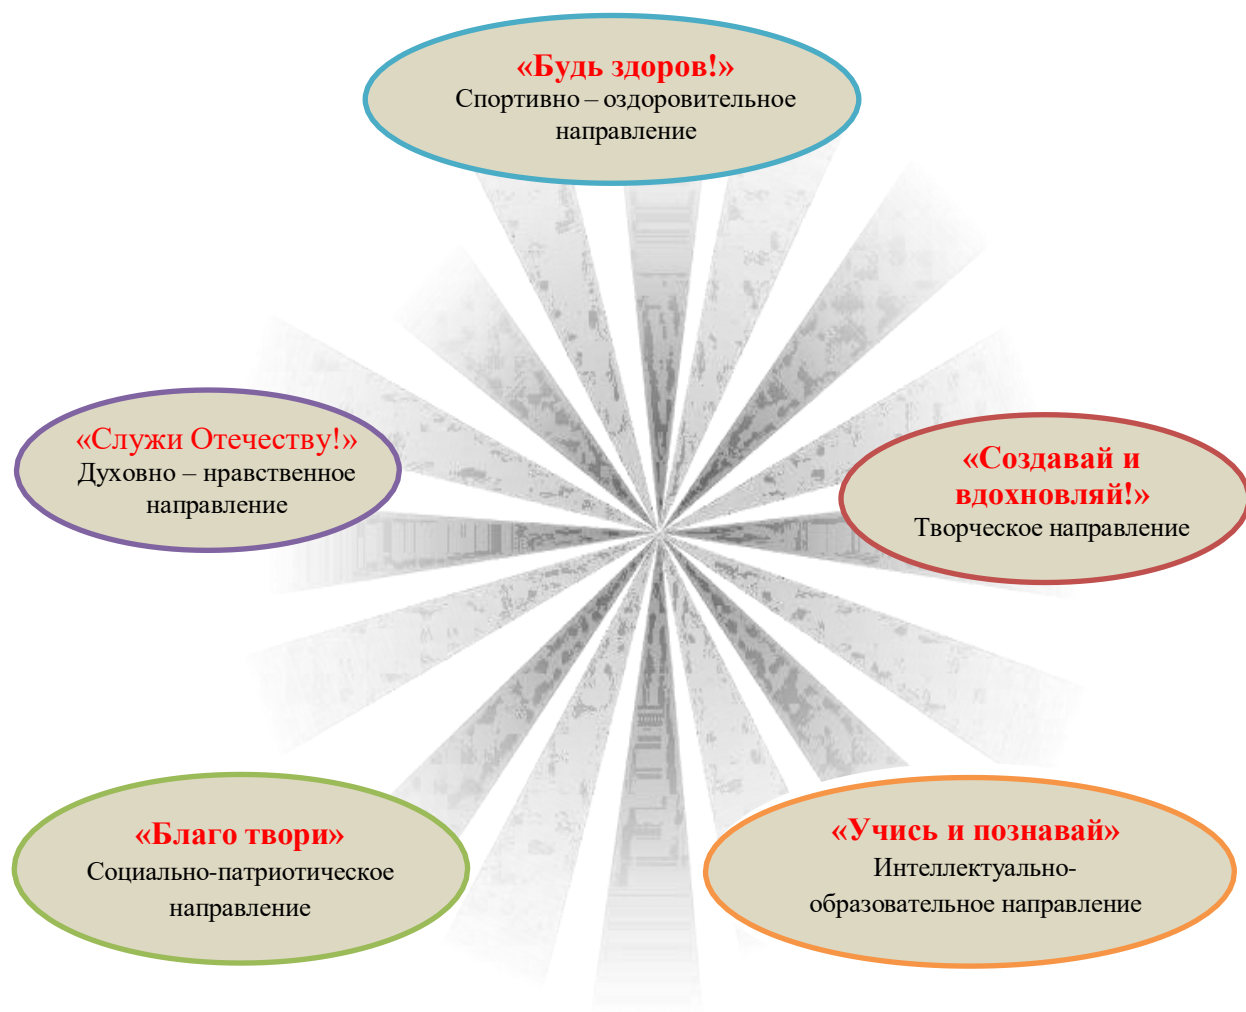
«Будь здоров!»
Спортивно – оздоровительное направление

«Служи Отечеству!»
Духовно – нравственное направление

«Создавай и вдохновляй!»
Творческое направление

«Благо твори»
Социально-патриотическое направление

«Учись и познавай»
Интеллектуально-образовательное направление